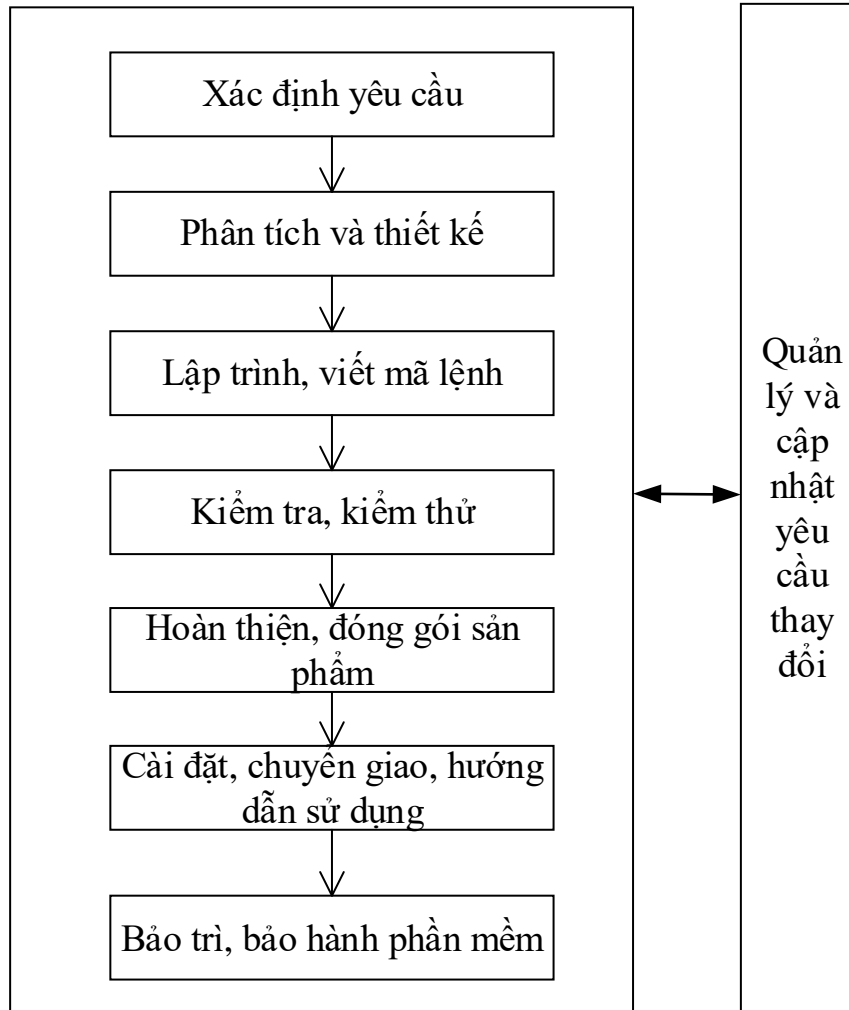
Xác định yêu cầu

Phân tích và thiết kế

Lập trình, viết mã lệnh

Kiểm tra, kiểm thử

Hoàn thiện, đóng gói sản phẩm

Cài đặt, chuyển giao, hướng dẫn sử dụng

Bảo trì, bảo hành phần mềm

Quản lý và cập nhật yêu cầu thay đổi